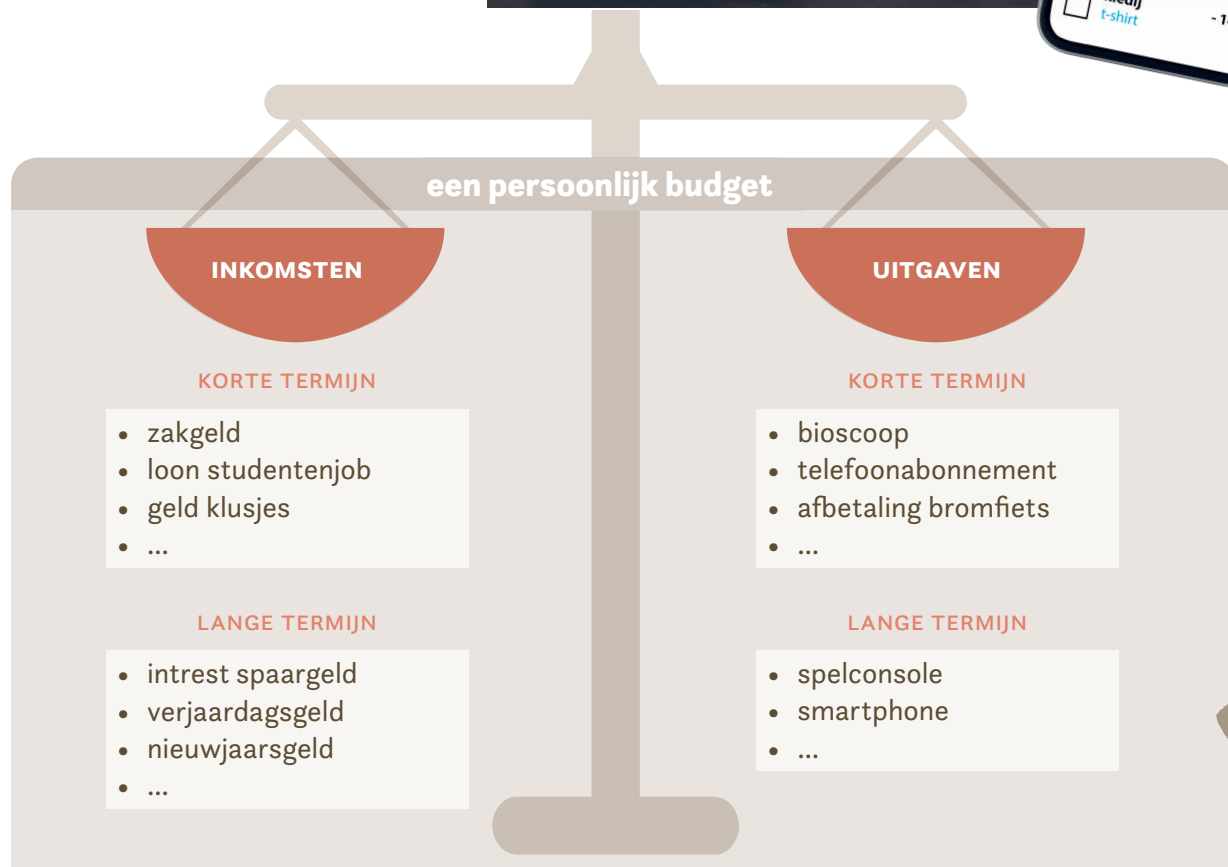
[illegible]
t-shirt
- 1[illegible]

een persoonlijk budget

INKOMSTEN

KORTE TERMIJN

- zakgeld
- loon studentenjob
- geld klusjes
- ...

LANGE TERMIJN

- intrest spaargeld
- verjaardagsgeld
- nieuwjaarsgeld
- ...

UITGAVEN

KORTE TERMIJN

- bioscoop
- telefoonabonnement
- afbetaling bromfiets
- ...

LANGE TERMIJN

- spelconsole
- smartphone
- ...